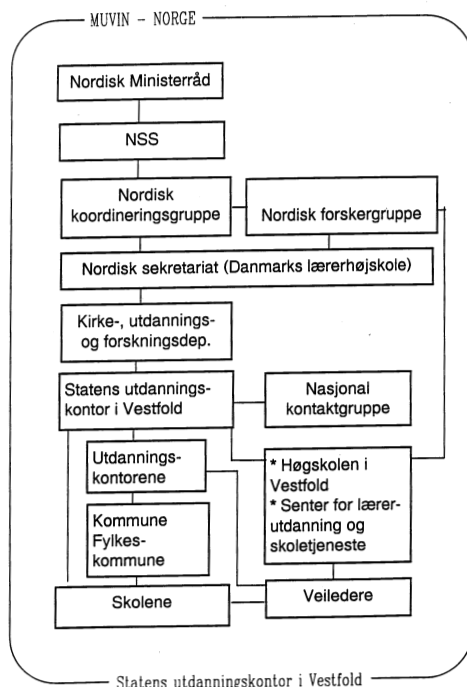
MUVIN – NORGE

Nordisk Ministerråd

NSS

Nordisk koordineringsgruppe

Nordisk forskergruppe

Nordisk sekretariat (Danmarks lærerhøjskole)

Kirke-, utdannings- og forskningsdep.

Statens utdanningskontor i Vestfold

Nasjonal kontaktgruppe

Utdanningskontorene

* Høgskolen i Vestfold
* Senter for lærerutdanning og skoletjeneste

Kommune Fylkeskommune

Skolene

Veiledere

Statens utdanningskontor i Vestfold